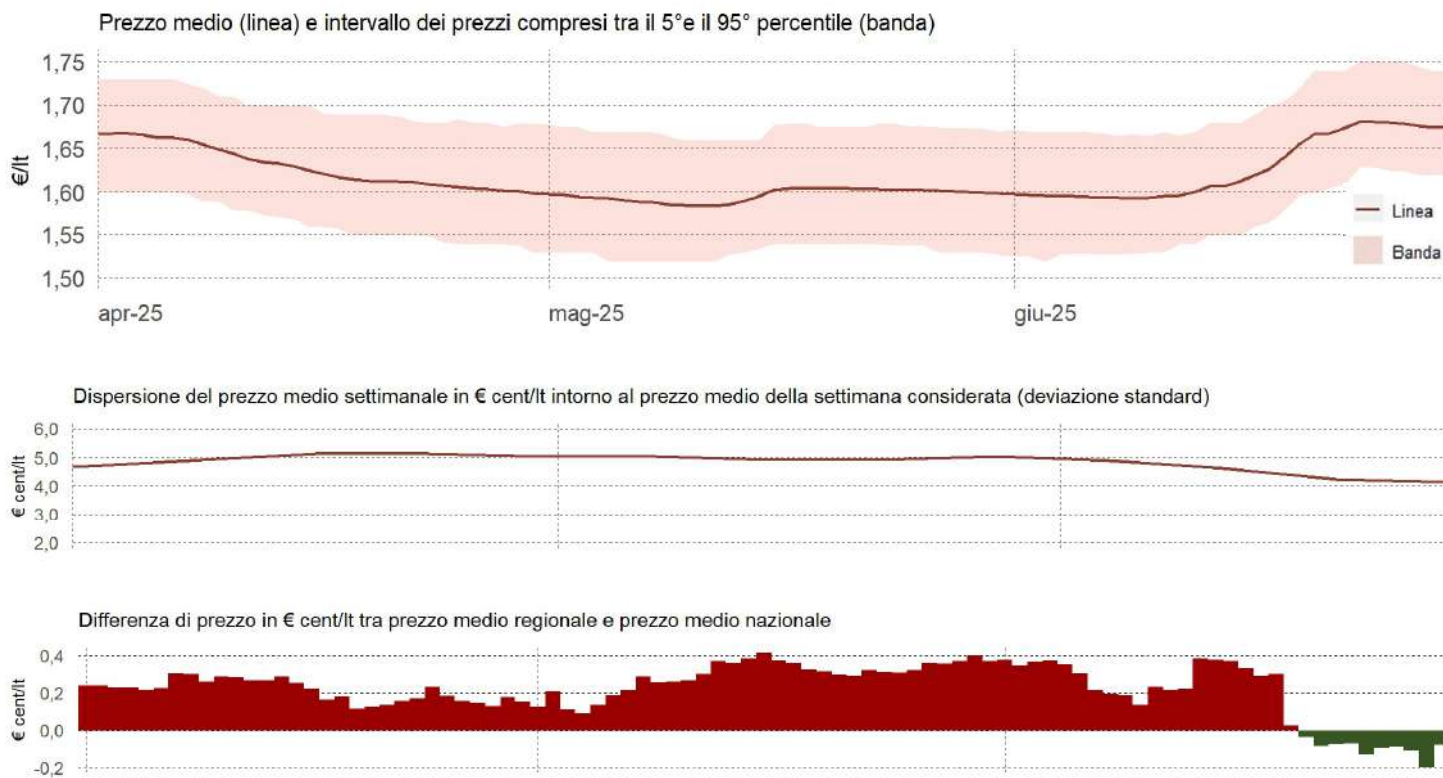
Prezzo medio (linea) e intervallo dei prezzi compresi tra il 5°e il 95° percentile (banda)

€/lt

1,75
1,70
1,65
1,60
1,55
1,50

apr-25
mag-25
giu-25

Linea
Banda

Dispersione del prezzo medio settimanale in € cent/lt intorno al prezzo medio della settimana considerata (deviazione standard)

€ cent/lt

6,0
5,0
4,0
3,0
2,0

Differenza di prezzo in € cent/lt tra prezzo medio regionale e prezzo medio nazionale

€ cent/lt

0,4
0,2
0,0
-0,2